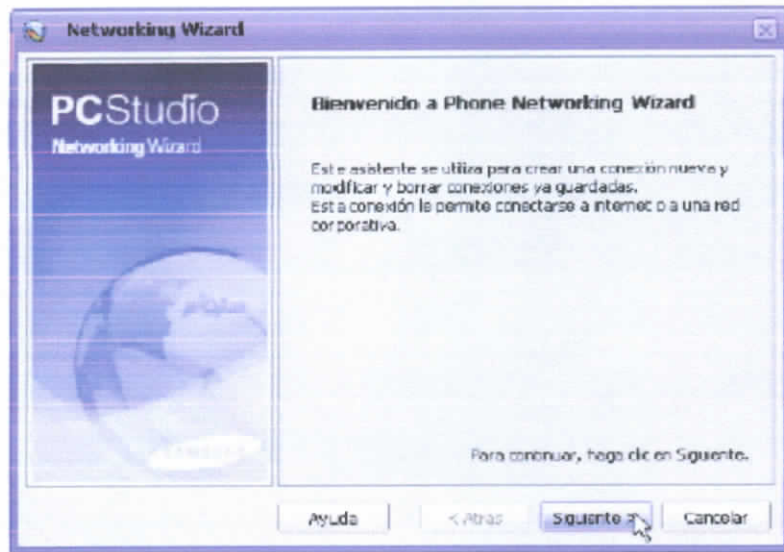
Networking Wizard

PCStudio
Networking Wizard

Bienvenido a Phone Networking Wizard

Este asistente se utiliza para crear una conexión nueva y modificar y borrar conexiones ya guardadas.
Esta conexión le permite conectarse a internet o a una red corporativa.

Para continuar, haga clic en Siguiente.

Ayuda
< Atrás
Siguiente >
Cancelar